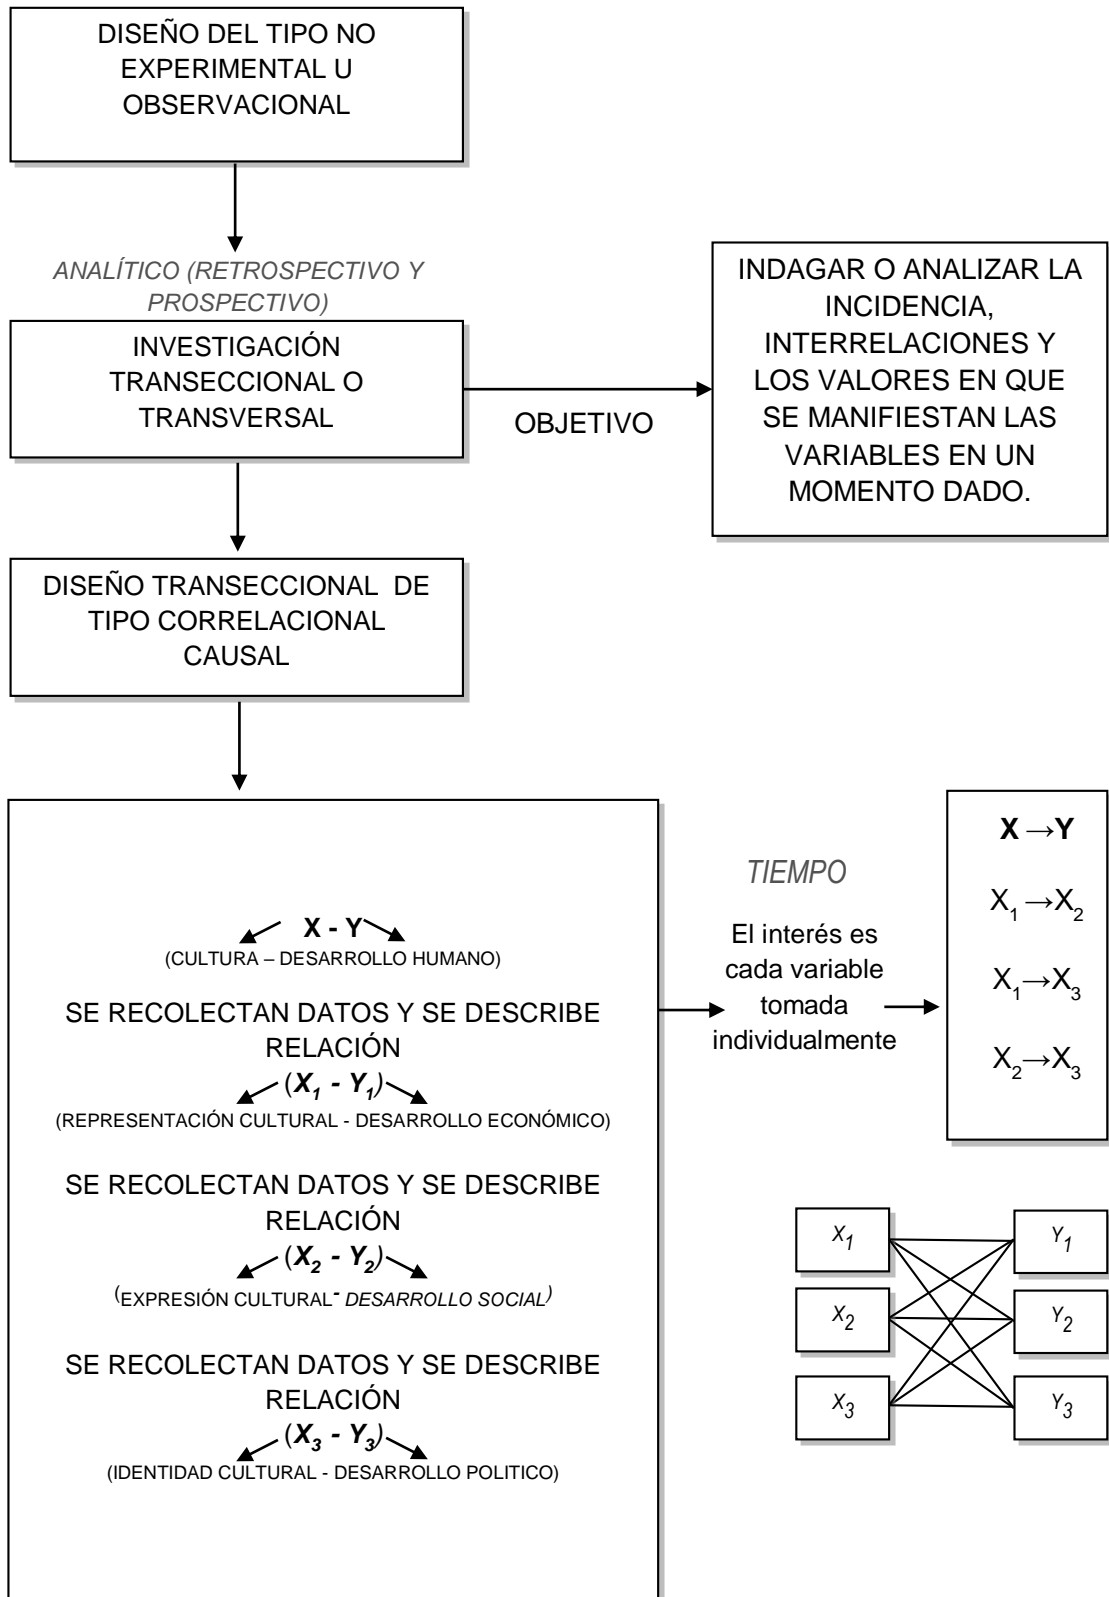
DISEÑO DEL TIPO NO EXPERIMENTAL U OBSERVACIONAL

ANALÍTICO (RETROSPECTIVO Y PROSPECTIVO)

INVESTIGACIÓN TRANSECCIONAL O TRANSVERSAL

OBJETIVO

INDAGAR O ANALIZAR LA INCIDENCIA, INTERRELACIONES Y LOS VALORES EN QUE SE MANIFIESTAN LAS VARIABLES EN UN MOMENTO DADO.

DISEÑO TRANSECCIONAL DE TIPO CORRELACIONAL CAUSAL

X - Y
(CULTURA – DESARROLLO HUMANO)

SE RECOLECTAN DATOS Y SE DESCRIBE RELACIÓN

($X_1$ - $Y_1$)
(REPRESENTACIÓN CULTURAL - DESARROLLO ECONÓMICO)

SE RECOLECTAN DATOS Y SE DESCRIBE RELACIÓN

($X_2$ - $Y_2$)
(EXPRESIÓN CULTURAL- DESARROLLO SOCIAL)

SE RECOLECTAN DATOS Y SE DESCRIBE RELACIÓN

($X_3$ - $Y_3$)
(IDENTIDAD CULTURAL - DESARROLLO POLITICO)

TIEMPO

El interés es cada variable tomada individualmente

$X \rightarrow Y$

$X_1 \rightarrow X_2$

$X_1 \rightarrow X_3$

$X_2 \rightarrow X_3$

$X_1$
$X_2$
$X_3$
$Y_1$
$Y_2$
$Y_3$